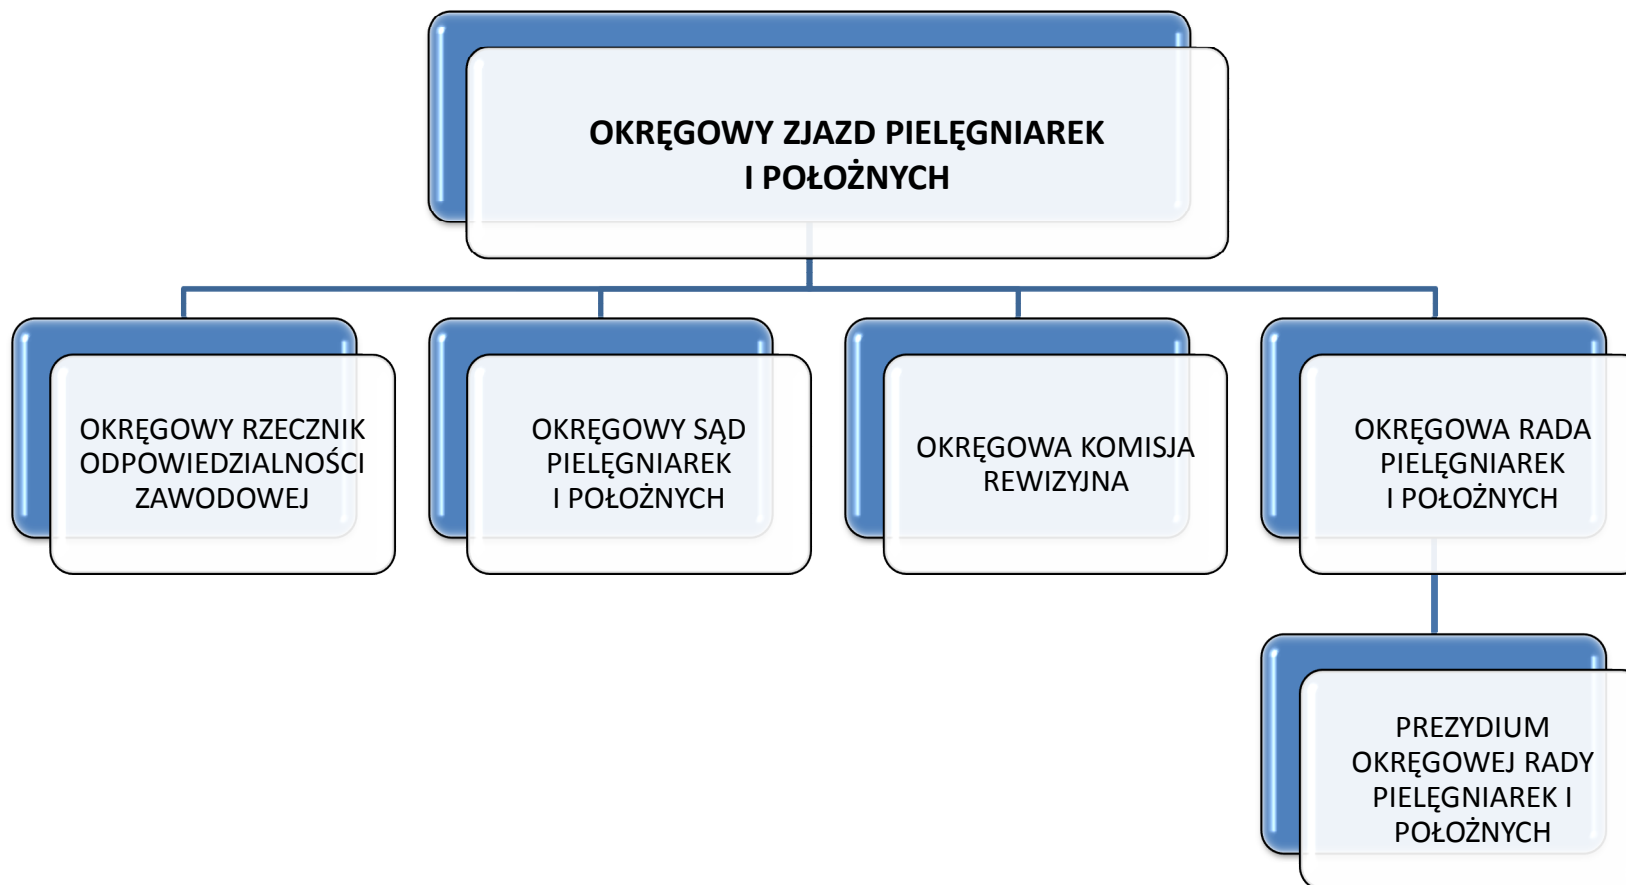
OKRĘGOWY ZJAZD PIELĘGNIAREK I POŁOŻNYCH

OKRĘGOWY RZECZNIK ODPOWIEDZIALNOŚCI ZAWODOWEJ

OKRĘGOWY SĄD PIELĘGNIAREK I POŁOŻNYCH

OKRĘGOWA KOMISJA REWIZYJNA

OKRĘGOWA RADA PIELĘGNIAREK I POŁOŻNYCH

PREZYDIUM OKRĘGOWEJ RADY PIELĘGNIAREK I POŁOŻNYCH